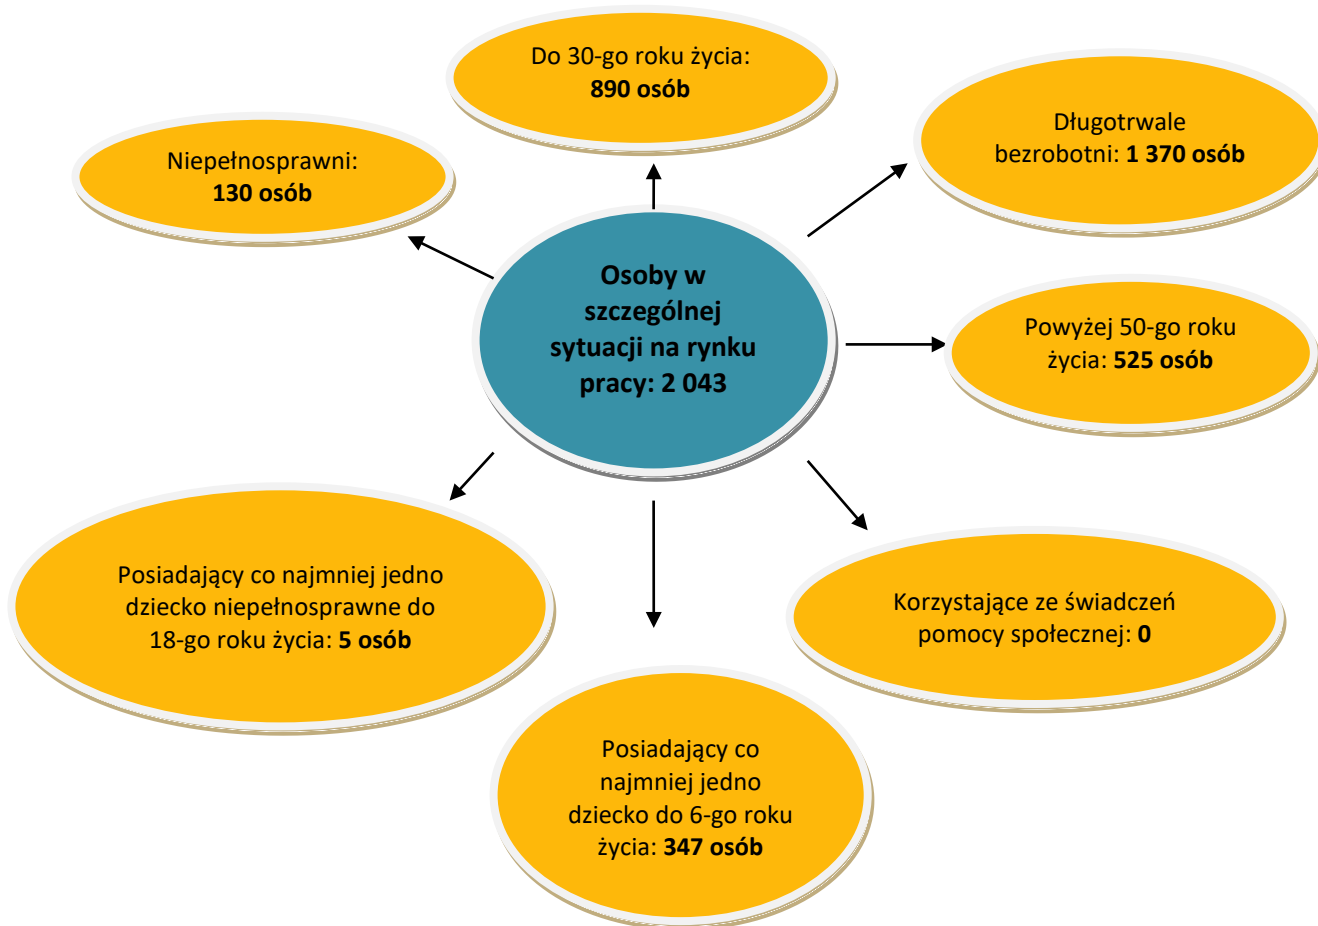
Do 30-go roku życia:
**890 osób**

Niepełnosprawni:
**130 osób**

Długotrwale bezrobotni: **1 370 osób**

**Osoby w szczególnej sytuacji na rynku pracy: 2 043**

Powyżej 50-go roku życia: **525 osób**

Posiadający co najmniej jedno dziecko niepełnosprawne do 18-go roku życia: **5 osób**

Korzystające ze świadczeń pomocy społecznej: **0**

Posiadający co najmniej jedno dziecko do 6-go roku życia: **347 osób**